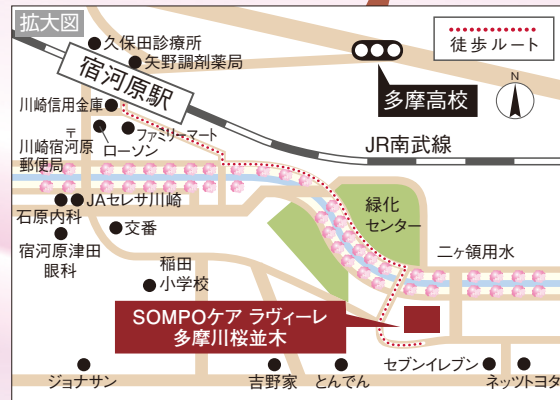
拡大図

久保田診療所
矢野調剤薬局
徒歩ルート
宿河原駅
多摩高校
N
川崎信用金庫
ファミリーマート
川崎宿河原郵便局
ローソン
JR南武線
JAセレサ川崎
緑化センター
石原内科
宿河原津田眼科
交番
二ヶ領用水
稲田小学校
SOMPOケア ラヴィーレ多摩川桜並木
セブンイレブン
ジョナサン
吉野家
とんでん
ネッツトヨタ